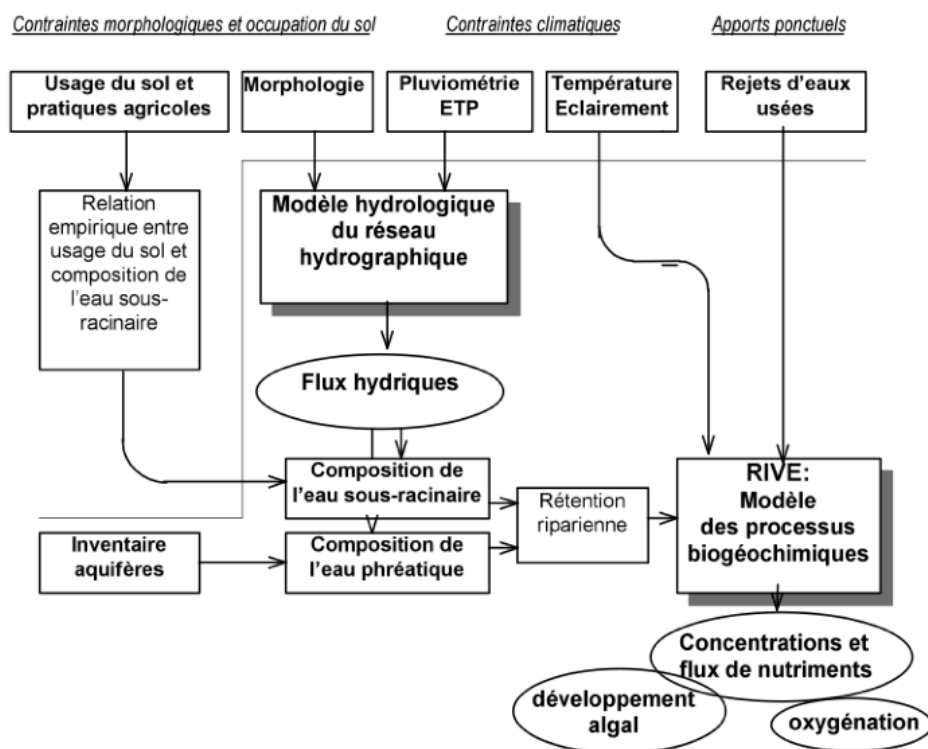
Contraintes morphologiques et occupation du sol

Contraintes climatiques

Apports ponctuels

Usage du sol et pratiques agricoles

Morphologie

Pluviométrie ETP

Température Eclairement

Rejets d'eaux usées

Relation empirique entre usage du sol et composition de l'eau sous-racinaire

Modèle hydrologique du réseau hydrographique

Flux hydriques

Composition de l'eau sous-racinaire

Rétention riparienne

RIVE: Modèle des processus biogéochimiques

Inventaire aquifères

Composition de l'eau phréatique

Concentrations et flux de nutriments

développement algal

oxygénation